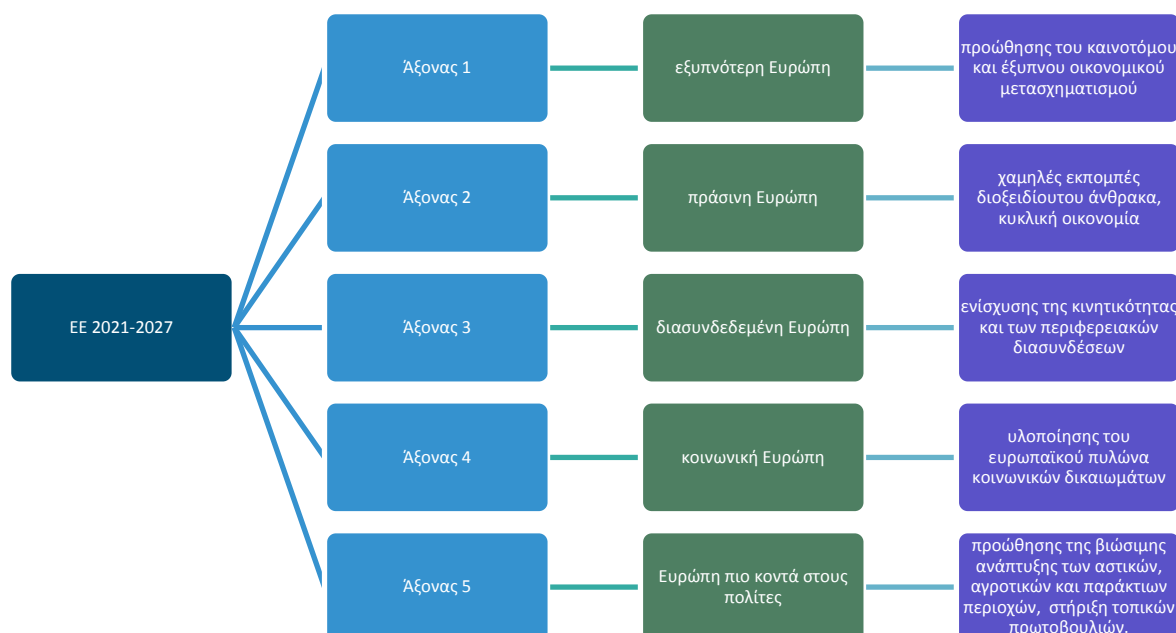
ΕΕ 2021-2027

Άξονας 1

εξυπνότερη Ευρώπη

προώθησης του καινοτόμου και έξυπνου οικονομικού μετασχηματισμού

Άξονας 2

πράσινη Ευρώπη

χαμηλές εκπομπές διοξειδίουτου άνθρακα, κυκλική οικονομία

Άξονας 3

διασυνδεδεμένη Ευρώπη

ενίσχυσης της κινητικότητας και των περιφερειακών διασυνδέσεων

Άξονας 4

κοινωνική Ευρώπη

υλοποίησης του ευρωπαϊκού πυλώνα κοινωνικών δικαιωμάτων

Άξονας 5

Ευρώπη πιο κοντά στους πολίτες

προώθησης της βιώσιμης ανάπτυξης των αστικών, αγροτικών και παράκτιων περιοχών, στήριξη τοπικών πρωτοβουλιών.